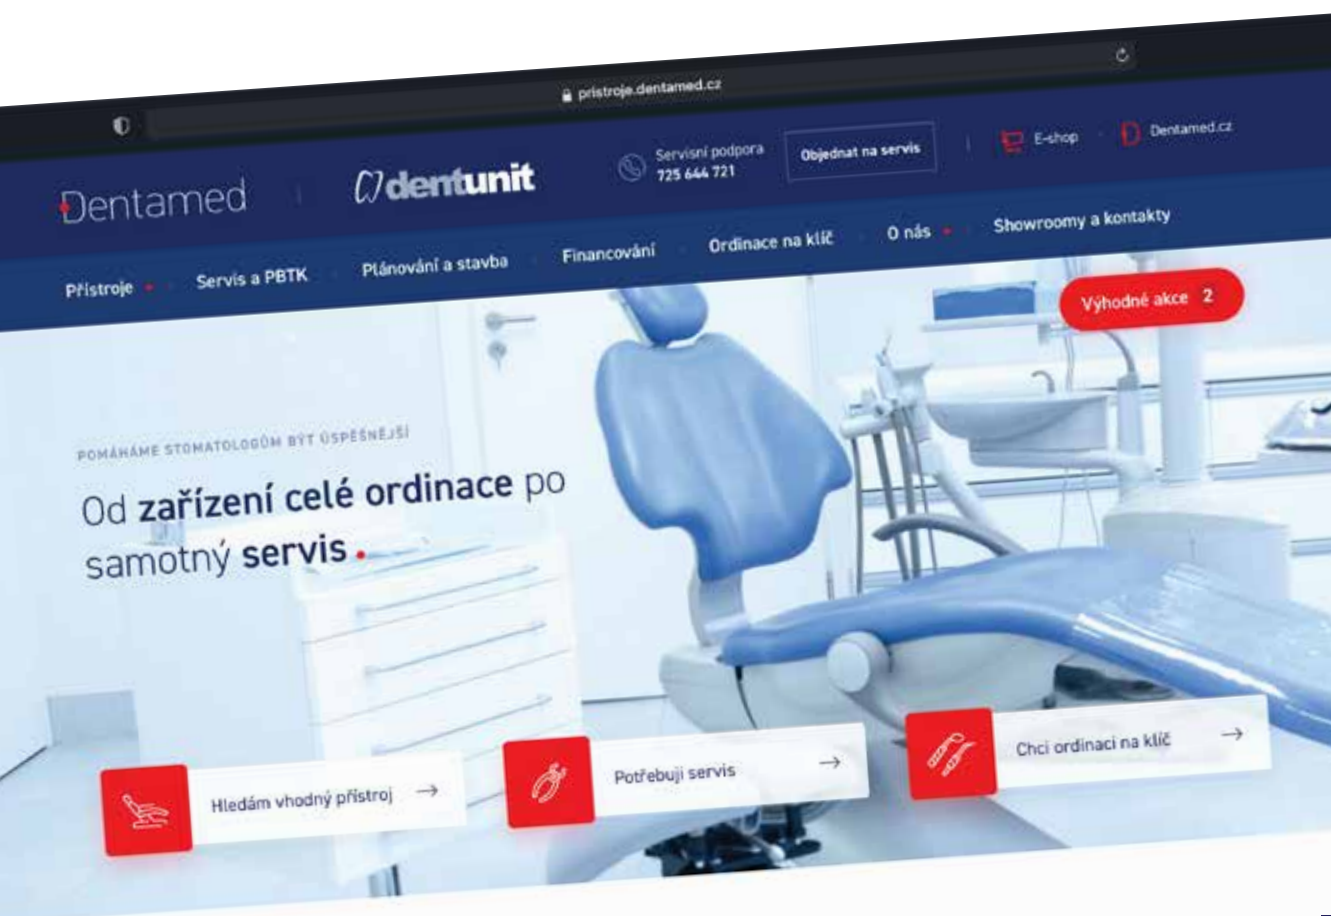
pristroje.dentamed.cz

Dentamed

dentunit

Servisní podpora
725 644 721

Objednat na servis

E-shop

Dentamed.cz

Přístroje

Servis a PBTK

Plánování a stavba

Financování

Ordinace na klíč

O nás

Showroomy a kontakty

Výhodné akce 2

POMÁHÁME STOMATOLOGŮM BÝT ÚSPĚŠNĚJŠÍ

Od zařízení celé ordinace po samotný servis.

Hledám vhodný přístroj →

Potřebuji servis →

Chci ordinaci na klíč →